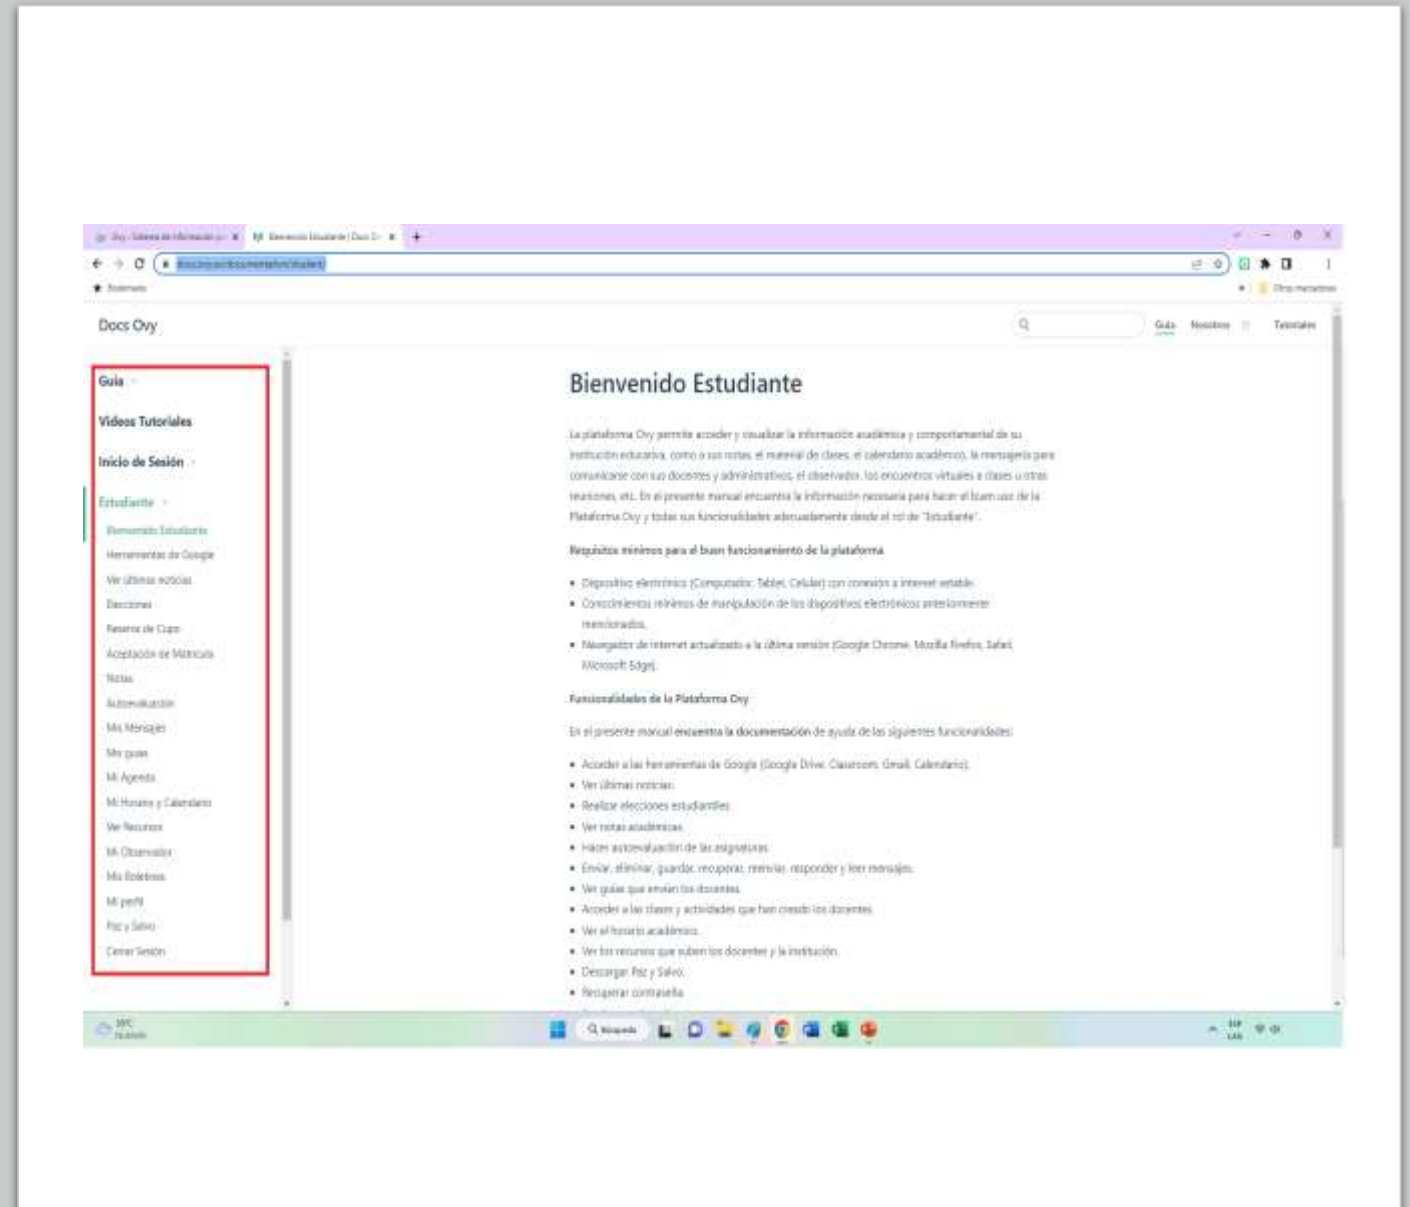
Docs Ovy

Guía

Videos Tutoriales

Inicio de Sesión

Estudiante

Bienvenido Estudiante

Herramientas de Google

Ver últimas noticias

Elecciones

Reserva de Cupo

Aceptación de Matrícula

Notas

Autoevaluación

Mis Mensajes

Mis guías

Mi Agenda

Mi Horario y Calendario

Ver Recursos

Mi Observador

Mis Boletines

Mi perfil

Paz y Salvo

Cerrar Sesión

Guía Nosotros Tutoriales

Bienvenido Estudiante

La plataforma Ovy permite acceder y visualizar la información académica y comportamental de su institución educativa, como a sus notas, el material de clases, el calendario académico, la mensajería para comunicarse con sus docentes y administrativos, el observador, los encuentros virtuales a clases u otras reuniones, etc. En el presente manual encuentra la información necesaria para hacer el buen uso de la Plataforma Ovy y todas sus funcionalidades adecuadamente desde el rol de "Estudiante".

Requisitos mínimos para el buen funcionamiento de la plataforma

• Dispositivo electrónico (Computador, Tablet, Celular) con conexión a internet estable.
• Conocimientos mínimos de manipulación de los dispositivos electrónicos anteriormente mencionados.
• Navegador de internet actualizado a la última versión (Google Chrome, Mozilla Firefox, Safari, Microsoft Edge).

Funcionalidades de la Plataforma Ovy

En el presente manual encuentra la documentación de ayuda de las siguientes funcionalidades:

• Acceder a las herramientas de Google (Google Drive, Classroom, Gmail, Calendario).
• Ver últimas noticias.
• Realizar elecciones estudiantiles.
• Ver notas académicas.
• Hacer autoevaluación de las asignaturas.
• Enviar, eliminar, guardar, recuperar, reenviar, responder y leer mensajes.
• Ver guías que envían los docentes.
• Acceder a las clases y actividades que han creado los docentes.
• Ver el horario académico.
• Ver los recursos que suben los docentes y la institución.
• Descargar Paz y Salvo.
• Recuperar contraseña.